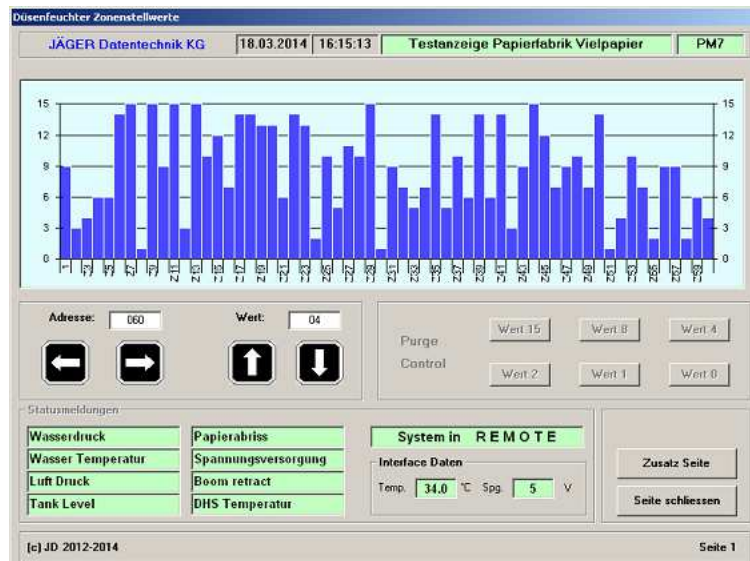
Düsenfeuchter Zonenstellwerte

JÄGER Datentechnik KG | 18.03.2014 | 16:15:13 | Testanzeige Papierfabrik Vielpapier | PM7

15 12 9 6 3 0

15 12 9 6 3 0

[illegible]

Adresse: 060

Wert: 04

Purge Control

Wert 15 | Wert 8 | Wert 4
Wert 2 | Wert 1 | Wert 0

Statusmeldungen

Wasserdruck
Wasser Temperatur
Luft Druck
Tank Level

Papierabriss
Spannungsversorgung
Boom retract
DHS Temperatur

System in REMOTE

Interface Daten
Temp. 34.0 °C Spg. 5 V

Zusatz Seite

Seite schliessen

[c] JD 2012-2014

Seite 1